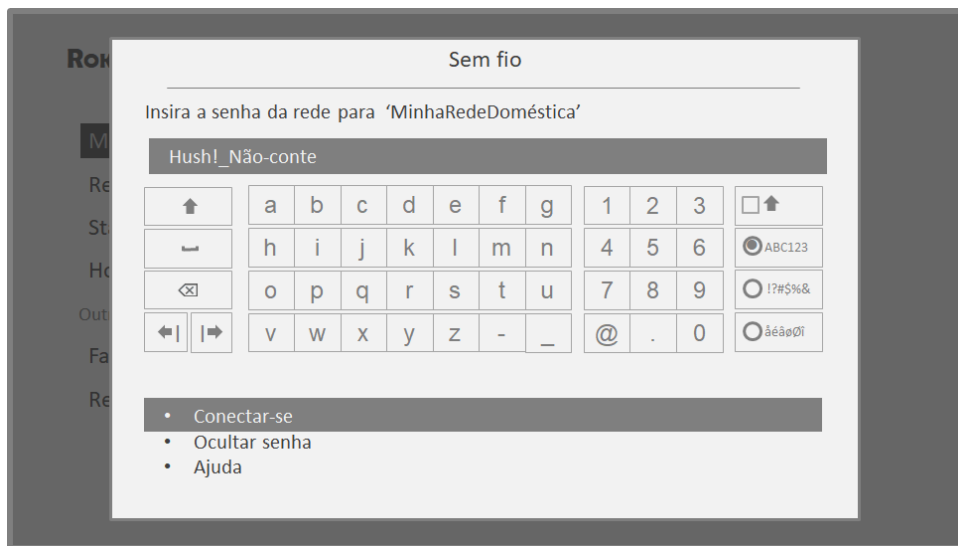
Roku
M
Re
St
Ho
Out
Fa
Re

Sem fio

Insira a senha da rede para 'MinhaRedeDoméstica'

Hush!_Não-conte

| | | | | | | | | | | | |
|---|---|---|---|---|---|---|---|---|---|---|---|
| ⬆ | a | b | c | d | e | f | g | 1 | 2 | 3 | ☐⬆ |
| ⎵ | h | i | j | k | l | m | n | 4 | 5 | 6 | ABC123 |
| ⌫ | o | p | q | r | s | t | u | 7 | 8 | 9 | !?#$%& |
| ⬅ ➡ | v | w | x | y | z | - | _ | @ | . | 0 | åéäøØî |

• Conectar-se
• Ocultar senha
• Ajuda